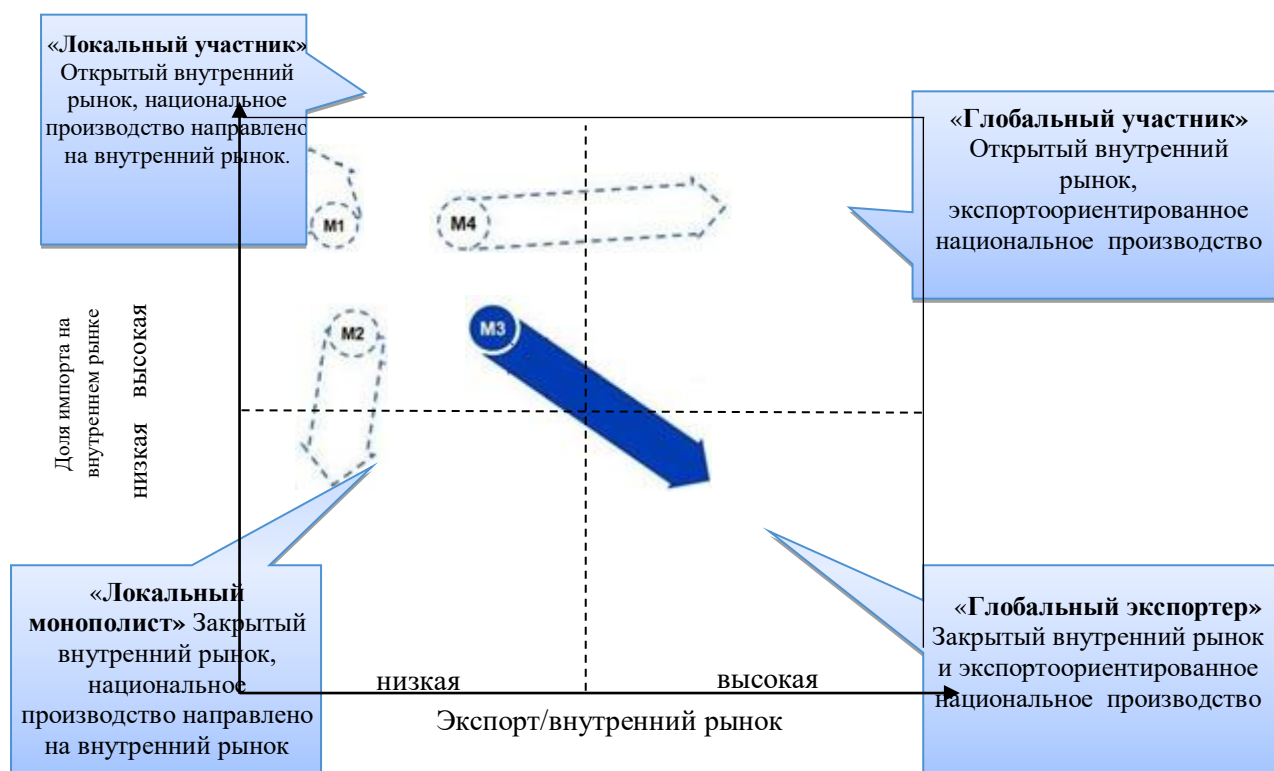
«Локальный участник» Открытый внутренний рынок, национальное производство направлено на внутренний рынок.

«Глобальный участник» Открытый внутренний рынок, экспортоориентированное национальное производство

M1

M4

M2

M3

Доля импорта на внутреннем рынке

низкая высокая

«Локальный монополист» Закрытый внутренний рынок, национальное производство направлено на внутренний рынок

«Глобальный экспортер» Закрытый внутренний рынок и экспортоориентированное национальное производство

низкая

высокая

Экспорт/внутренний рынок